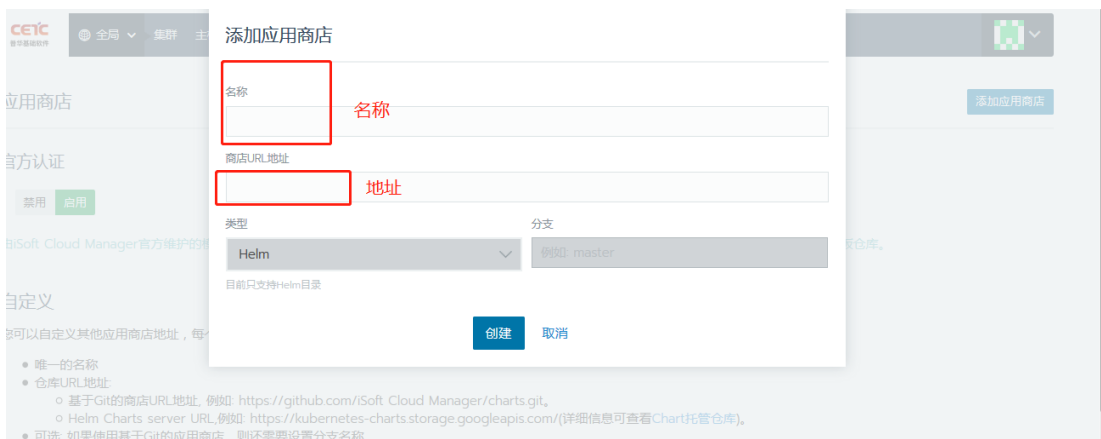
CETC 普华基础软件

全局 集群 主

应用商店

添加应用商店

官方认证

禁用 启用

iSoft Cloud Manager官方维护的 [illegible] 仓库。

自定义

您可以自定义其他应用商店地址，每 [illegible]

● 唯一的名称
● 仓库URL地址:
○ 基于Git的商店URL地址, 例如: https://github.com/iSoft Cloud Manager/charts.git。
○ Helm Charts server URL,例如: https://kubernetes-charts.storage.googleapis.com/(详细信息可查看Chart托管仓库)。
● 可选: 如果使用基于Git的应用商店，则不需要设置分支名称

添加应用商店

名称

名称

商店URL地址

地址

类型

Helm

目前只支持Helm目录

分支

例如: master

创建 取消